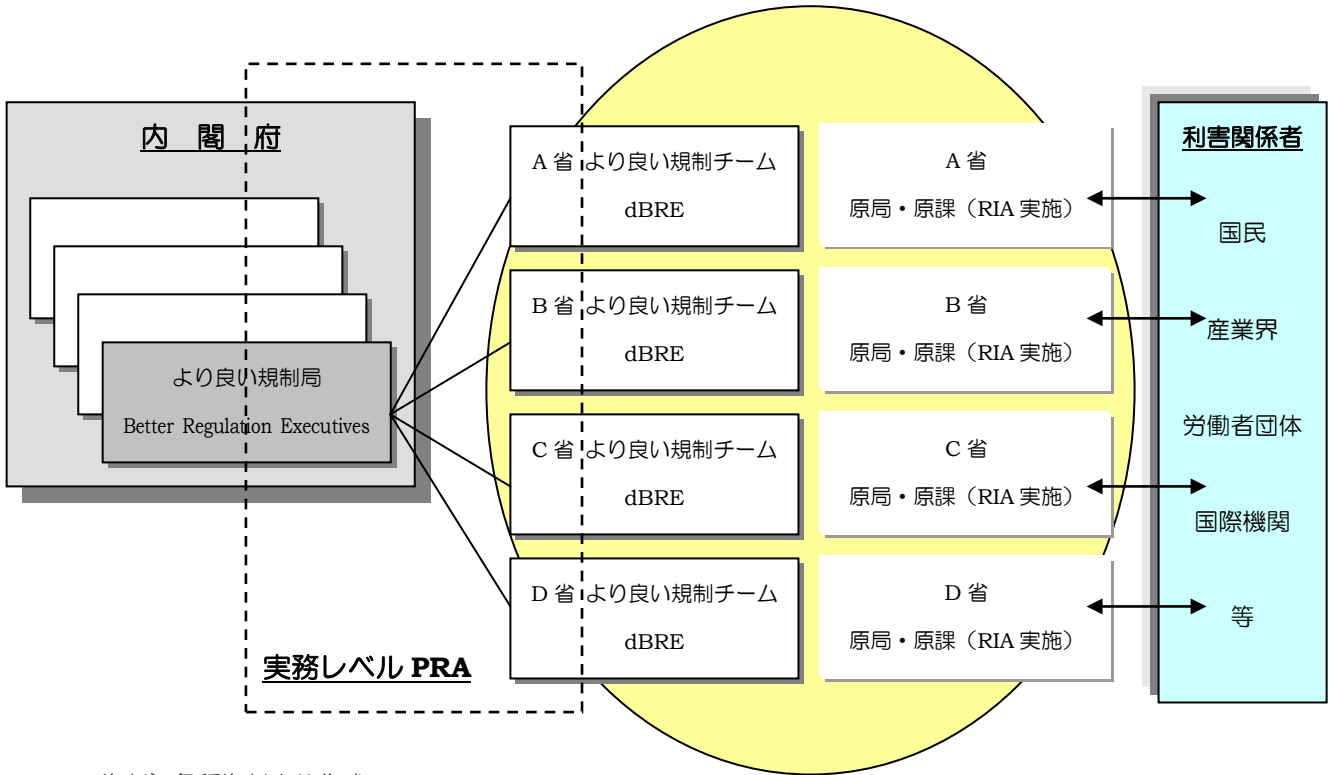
内　閣　府

より良い規制局

Better Regulation Executives

A 省 より良い規制チーム

dBRE

A 省

原局・原課（RIA 実施）

B 省 より良い規制チーム

dBRE

B 省

原局・原課（RIA 実施）

C 省 より良い規制チーム

dBRE

C 省

原局・原課（RIA 実施）

D 省 より良い規制チーム

dBRE

D 省

原局・原課（RIA 実施）

実務レベル PRA

利害関係者

国民

産業界

労働者団体

国際機関

等

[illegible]